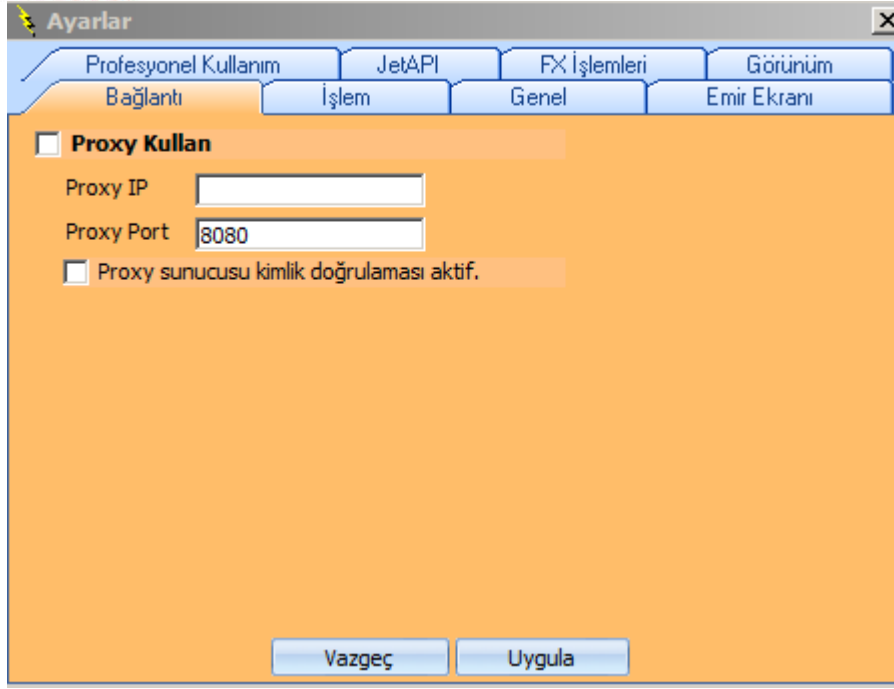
Ayarlar

Profesyonel Kullanım | JetAPI | FX İşlemleri | Görünüm

Bağlantı | İşlem | Genel | Emir Ekranı

Proxy Kullan

Proxy IP

Proxy Port 8080

Proxy sunucusu kimlik doğrulaması aktif.

Vazgeç Uygula